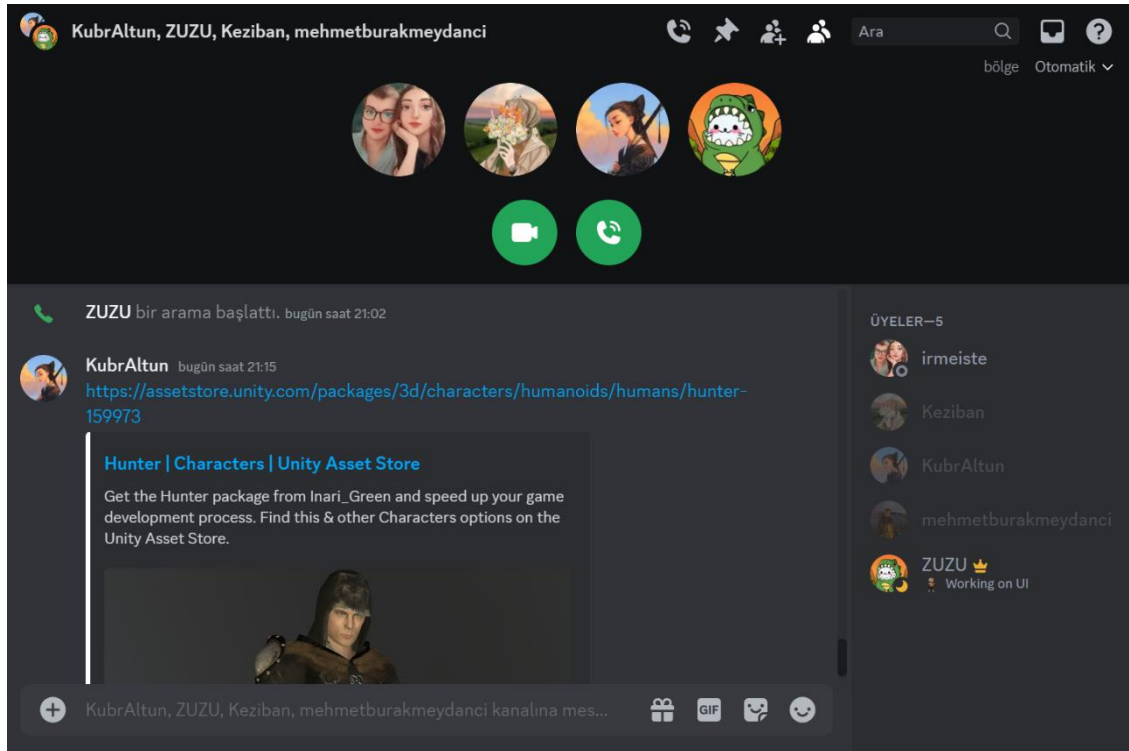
KubrAltun, ZUZU, Keziban, mehmetburakmeydanci

Ara

bölge Otomatik

ZUZU bir arama başlattı. bugün saat 21:02

KubrAltun bugün saat 21:15
https://assetstore.unity.com/packages/3d/characters/humanoids/humans/hunter-159973

Hunter | Characters | Unity Asset Store

Get the Hunter package from Inari_Green and speed up your game development process. Find this & other Characters options on the Unity Asset Store.

KubrAltun, ZUZU, Keziban, mehmetburakmeydanci kanalına mes...

GIF

ÜYELER—5

irmeiste

Keziban

KubrAltun

mehmetburakmeydanci

ZUZU
Working on UI